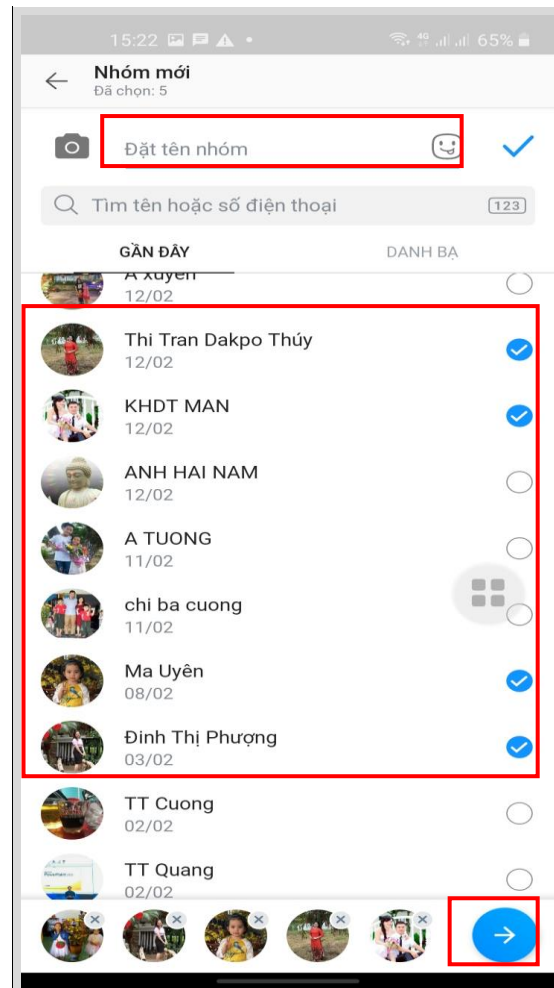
15:22 65%

Nhóm mới
Đã chọn: 5

Đặt tên nhóm

Tìm tên hoặc số điện thoại 123

GẦN ĐÂY DANH BẠ

A xuyen
12/02

Thi Tran Dakpo Thúy
12/02

KHDT MAN
12/02

ANH HAI NAM
12/02

A TUONG
11/02

chi ba cuong
11/02

Ma Uyên
08/02

Đinh Thị Phượng
03/02

TT Cuong
02/02

TT Quang
02/02